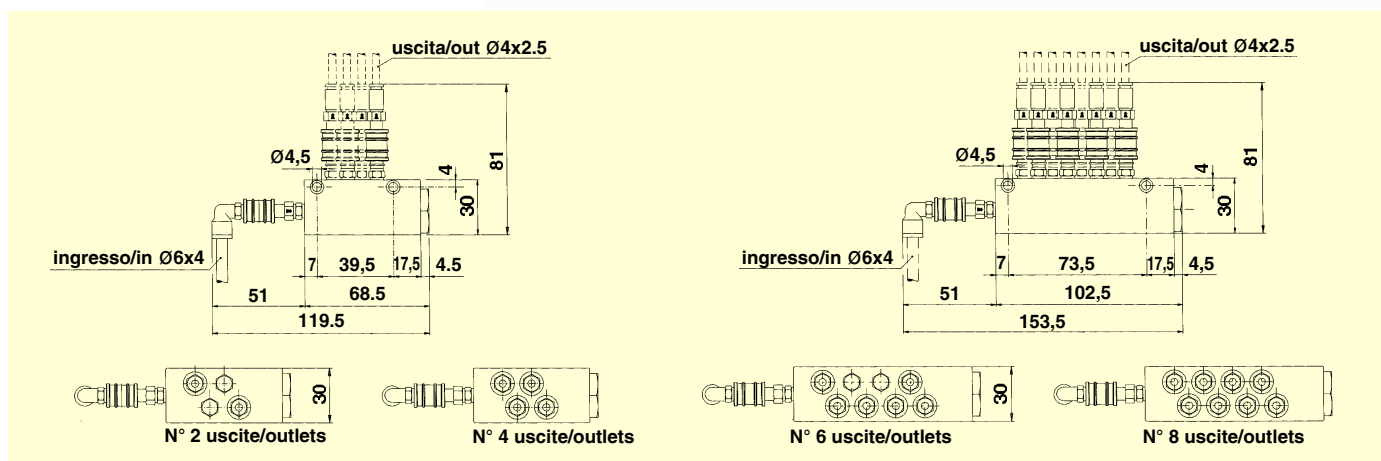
uscita/out Ø4x2.5

Ø4,5

81

4

30

ingresso/in Ø6x4

7

39,5

17,5

4.5

51

68.5

119.5

uscita/out Ø4x2.5

Ø4,5

81

4

30

ingresso/in Ø6x4

7

73,5

17,5

4,5

51

102,5

153,5

30

N° 2 uscite/outlets

N° 4 uscite/outlets

30

N° 6 uscite/outlets

N° 8 uscite/outlets